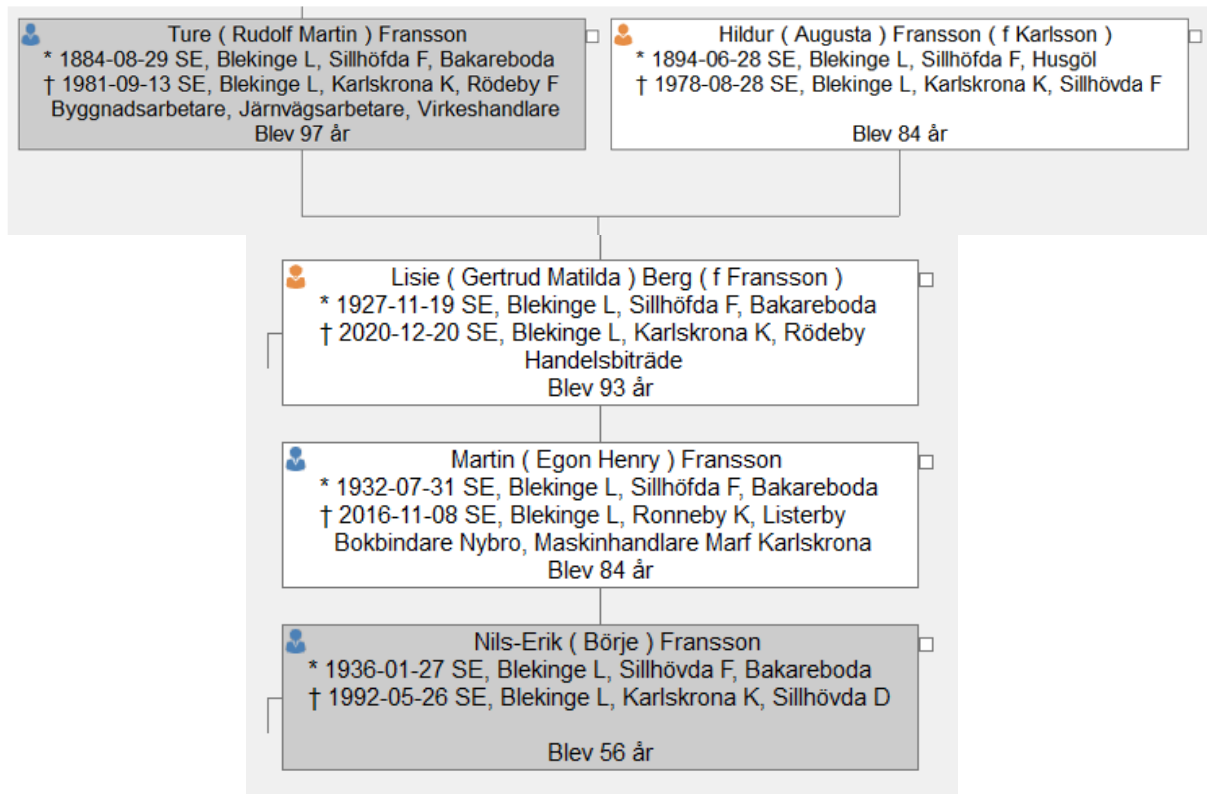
Ture ( Rudolf Martin ) Fransson
* 1884-08-29 SE, Blekinge L, Sillhöfda F, Bakareboda
† 1981-09-13 SE, Blekinge L, Karlskrona K, Rödeby F
Byggnadsarbetare, Järnvägsarbetare, Virkeshandlare
Blev 97 år

Hildur ( Augusta ) Fransson ( f Karlsson )
* 1894-06-28 SE, Blekinge L, Sillhöfda F, Husgöl
† 1978-08-28 SE, Blekinge L, Karlskrona K, Sillhövda F

Blev 84 år

Lisie ( Gertrud Matilda ) Berg ( f Fransson )
* 1927-11-19 SE, Blekinge L, Sillhöfda F, Bakareboda
† 2020-12-20 SE, Blekinge L, Karlskrona K, Rödeby
Handelsbiträde
Blev 93 år

Martin ( Egon Henry ) Fransson
* 1932-07-31 SE, Blekinge L, Sillhöfda F, Bakareboda
† 2016-11-08 SE, Blekinge L, Ronneby K, Listerby
Bokbindare Nybro, Maskinhandlare Marf Karlskrona
Blev 84 år

Nils-Erik ( Börje ) Fransson
* 1936-01-27 SE, Blekinge L, Sillhövda F, Bakareboda
† 1992-05-26 SE, Blekinge L, Karlskrona K, Sillhövda D

Blev 56 år